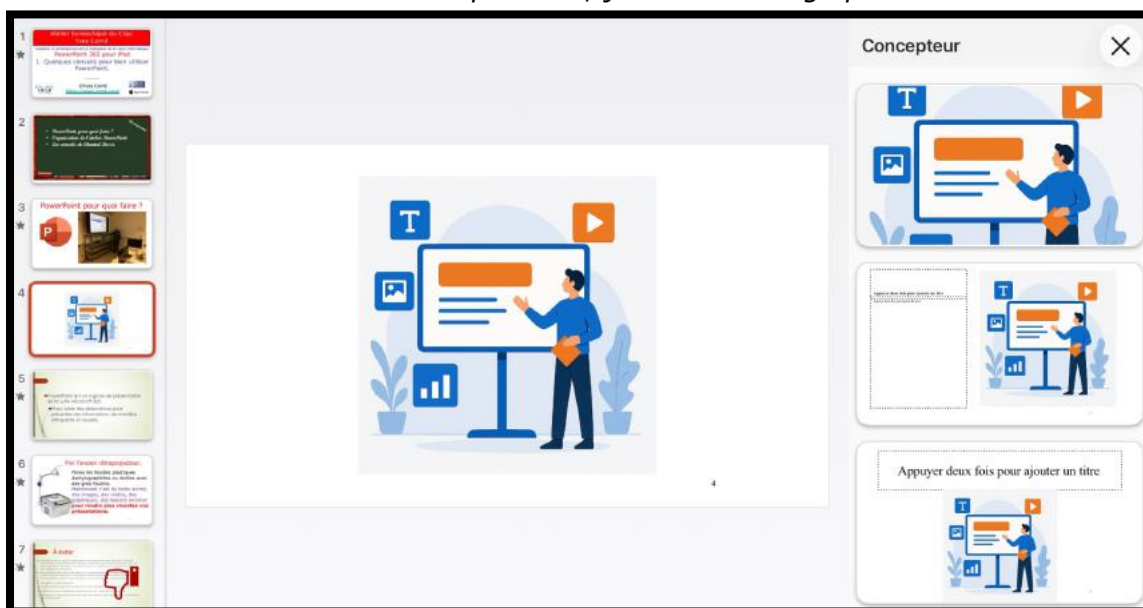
1

Atelier Numérique du Cnec Yves Carré

PowerPoint 365 pour iPad

1. Quelques conseils pour bien utiliser PowerPoint.

Olivier Carré

2

PowerPoint, pour quoi faire ?

Organisation de l'atelier PowerPoint

Les conseils de Chantal Mercé

3 PowerPoint pour quoi faire ?

4

5

PowerPoint est un logiciel de présentation de la suite Microsoft 365.

Pour créer des diaporamas pour présenter des informations de manière attrayante et visuelle.

6 Par l'ancien rétroprojecteur.

7 À éviter

4

Concepteur

Appuyer deux fois pour ajouter un titre

Appuyer deux fois pour ajouter un titre

Appuyer deux fois pour ajouter un titre